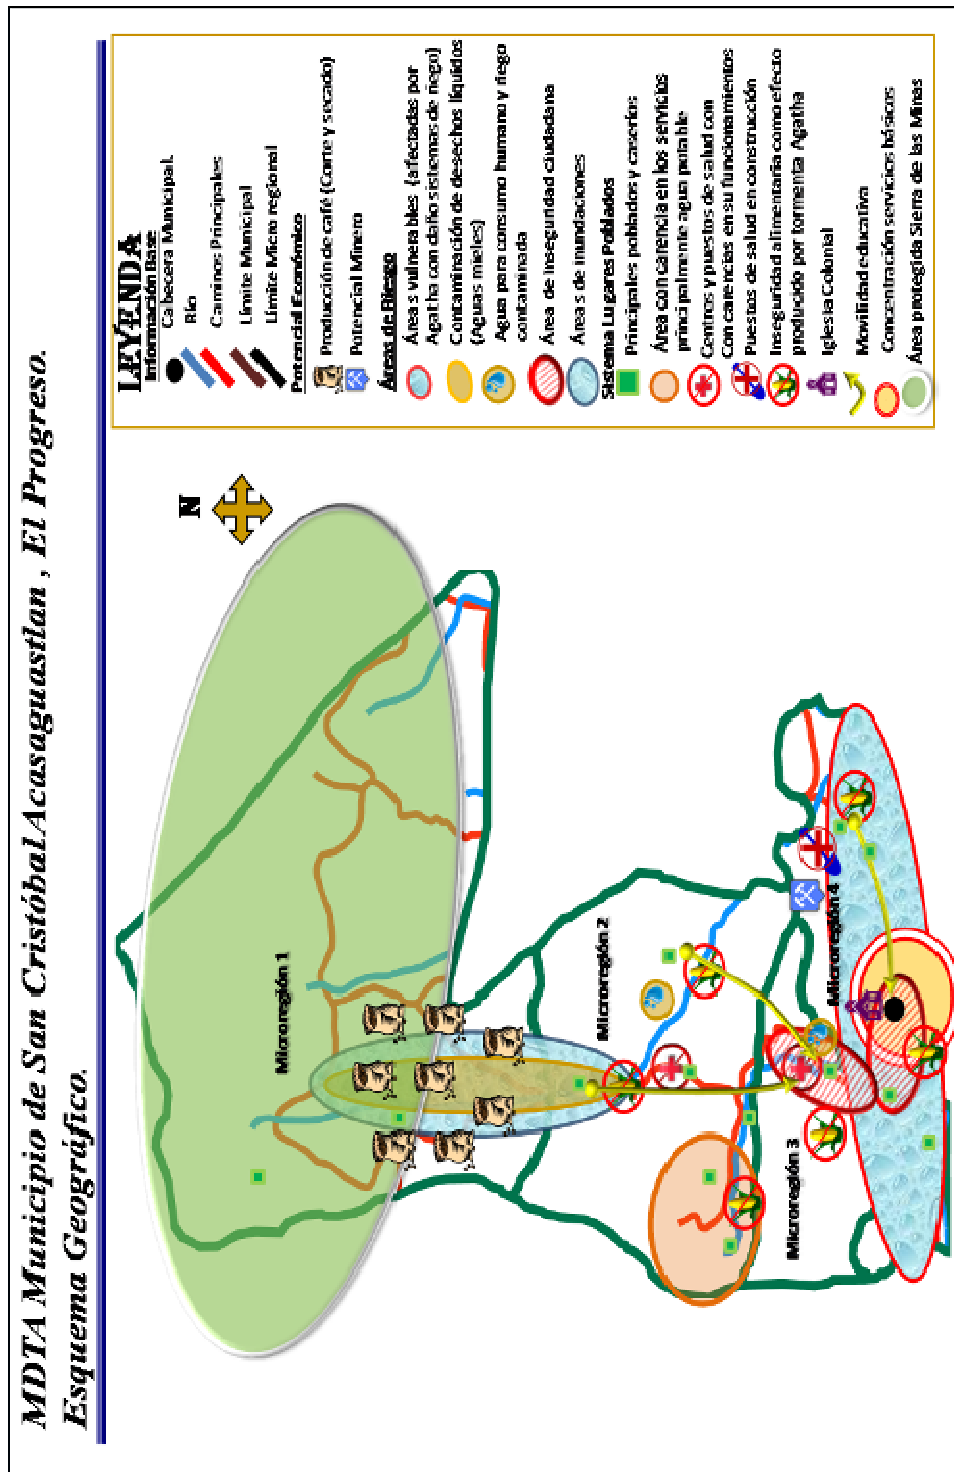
MDTA Municipio de San Cristóbal Acasaguastlan , El Progreso.
Esquema Geográfico.

LEYENDA
Información Base
Cabecera Municipal.
Río
Caminos Principales
Límite Municipal
Límite Micro regional
Potencial Económico
Producción de café (Corte y secado)
Potencial Minero
Áreas de Riesgo
Áreas vulnerables (afectadas por Agatha con daño sistemas de riego)
Contaminación de desechos líquidos (Aguas mieles)
Agua para consumo humano y riego contaminada
Área de inseguridad ciudadana
Áreas de inundaciones
Sistema Lugares Poblados
Principales poblados y caseríos
Área con carencia en los servicios principalmente agua potable
Centros y puestos de salud con carencias en su funcionamientos
Puestos de salud en construcción
Inseguridad alimentaria como efecto producido por tormenta Agatha
Iglesia Colonial
Movilidad educativa
Concentración servicios básicos
Área protegida Sierra de las Minas

N

Microregión 1
Microregión 2
Microregión 3
Microregión 4